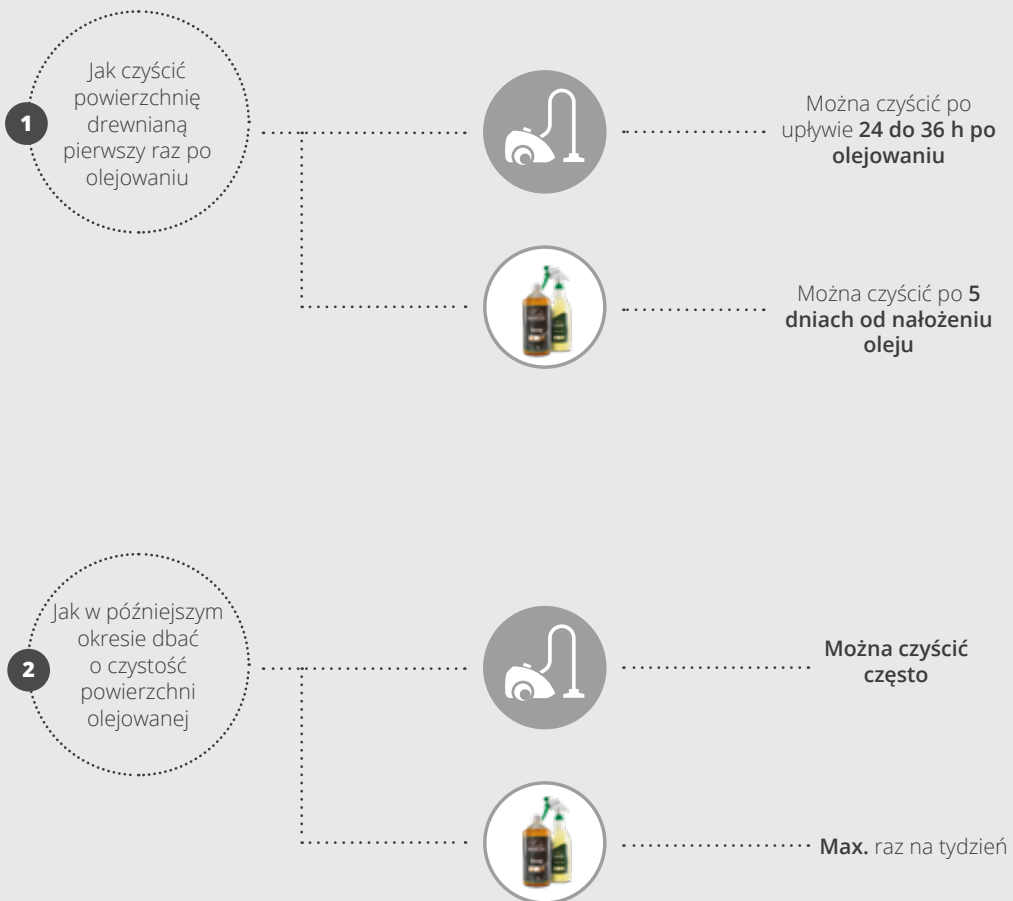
1

Jak czyścić powierzchnię drewnianą pierwszy raz po olejowaniu

Można czyścić po upływie **24 do 36 h po olejowaniu**

Można czyścić po **5 dniach od nałożeniu oleju**

2

Jak w późniejszym okresie dbać o czystość powierzchni olejowanej

**Można czyścić często**

**Max.** raz na tydzień